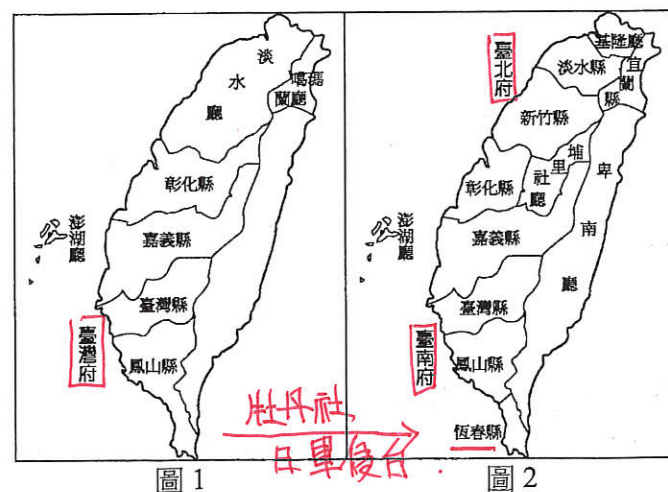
淡
水
廳

噶瑪
蘭廳

彰化縣

澎湖廳

嘉義縣

臺灣縣

臺灣府

鳳山縣

圖 1

臺北府

基隆廳

淡水縣

宜蘭縣

新竹縣

埔里社廳

卑南廳

彰化縣

澎湖廳

嘉義縣

臺灣縣

臺南府

鳳山縣

恆春縣

圖 2

牡丹社
日軍侵台